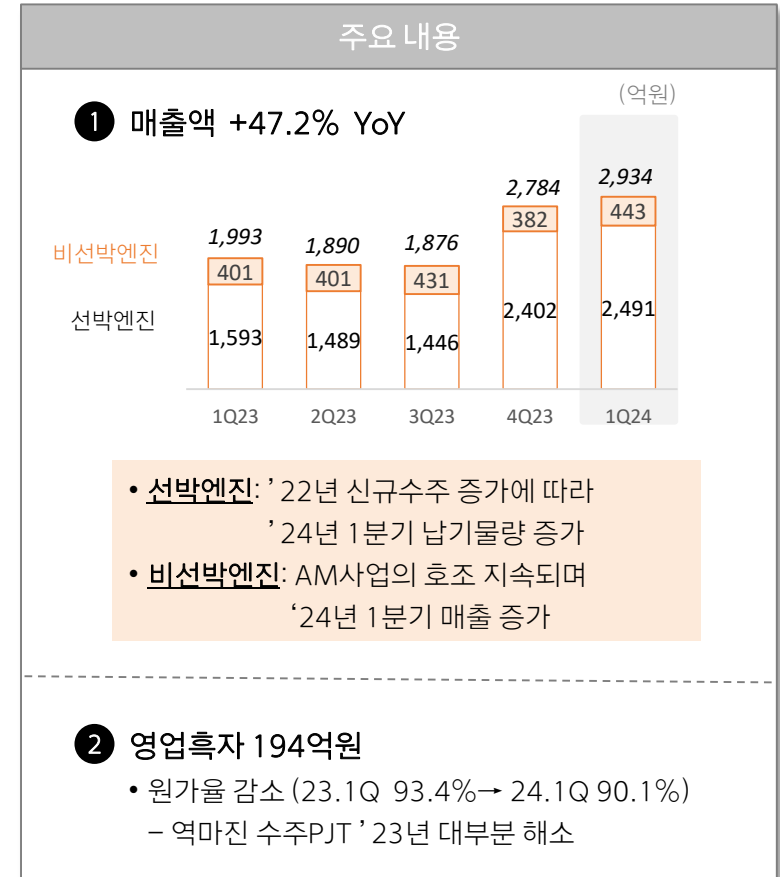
주요 내용

1 매출액 +47.2% YoY

(억원)

비선박엔진
선박엔진

| | 1Q23 | 2Q23 | 3Q23 | 4Q23 | 1Q24 |
|---|---|---|---|---|---|
| 합계 | 1,993 | 1,890 | 1,876 | 2,784 | 2,934 |
| 비선박엔진 | 401 | 401 | 431 | 382 | 443 |
| 선박엔진 | 1,593 | 1,489 | 1,446 | 2,402 | 2,491 |

• 선박엔진: ' 22년 신규수주 증가에 따라 ' 24년 1분기 납기물량 증가
• 비선박엔진: AM사업의 호조 지속되며 '24년 1분기 매출 증가

2 영업흑자 194억원
• 원가율 감소 (23.1Q 93.4%→ 24.1Q 90.1%)
– 역마진 수주PJT ' 23년 대부분 해소